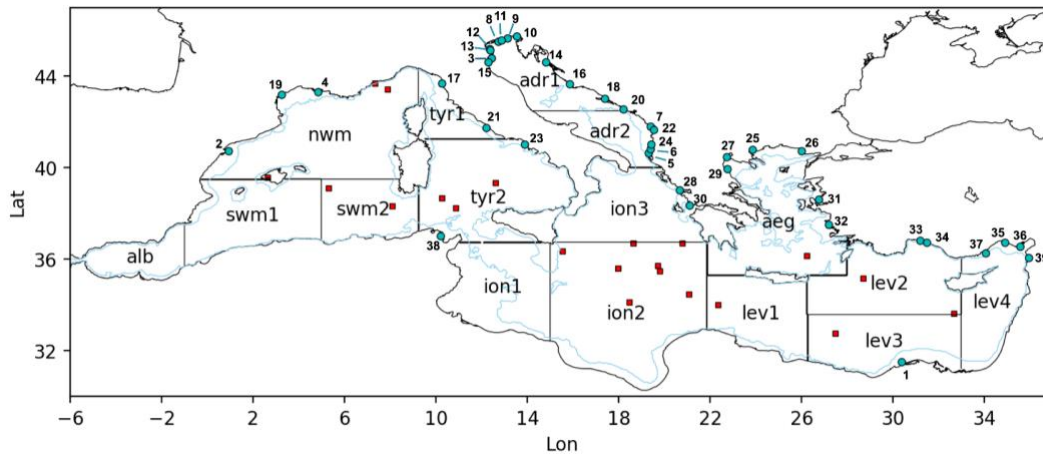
Lat
44
40
36
32
Lon
−6
−2
2
6
10
14
18
22
26
30
34
nwm
tyr1
adr1
adr2
swm1
swm2
tyr2
ion3
aeg
alb
ion1
ion2
lev1
lev2
lev3
lev4
1
2
3
4
5
6
7
8
9
10
11
12
13
14
15
16
17
18
19
20
21
22
23
24
25
26
27
28
29
30
31
32
33
34
35
36
37
38
39